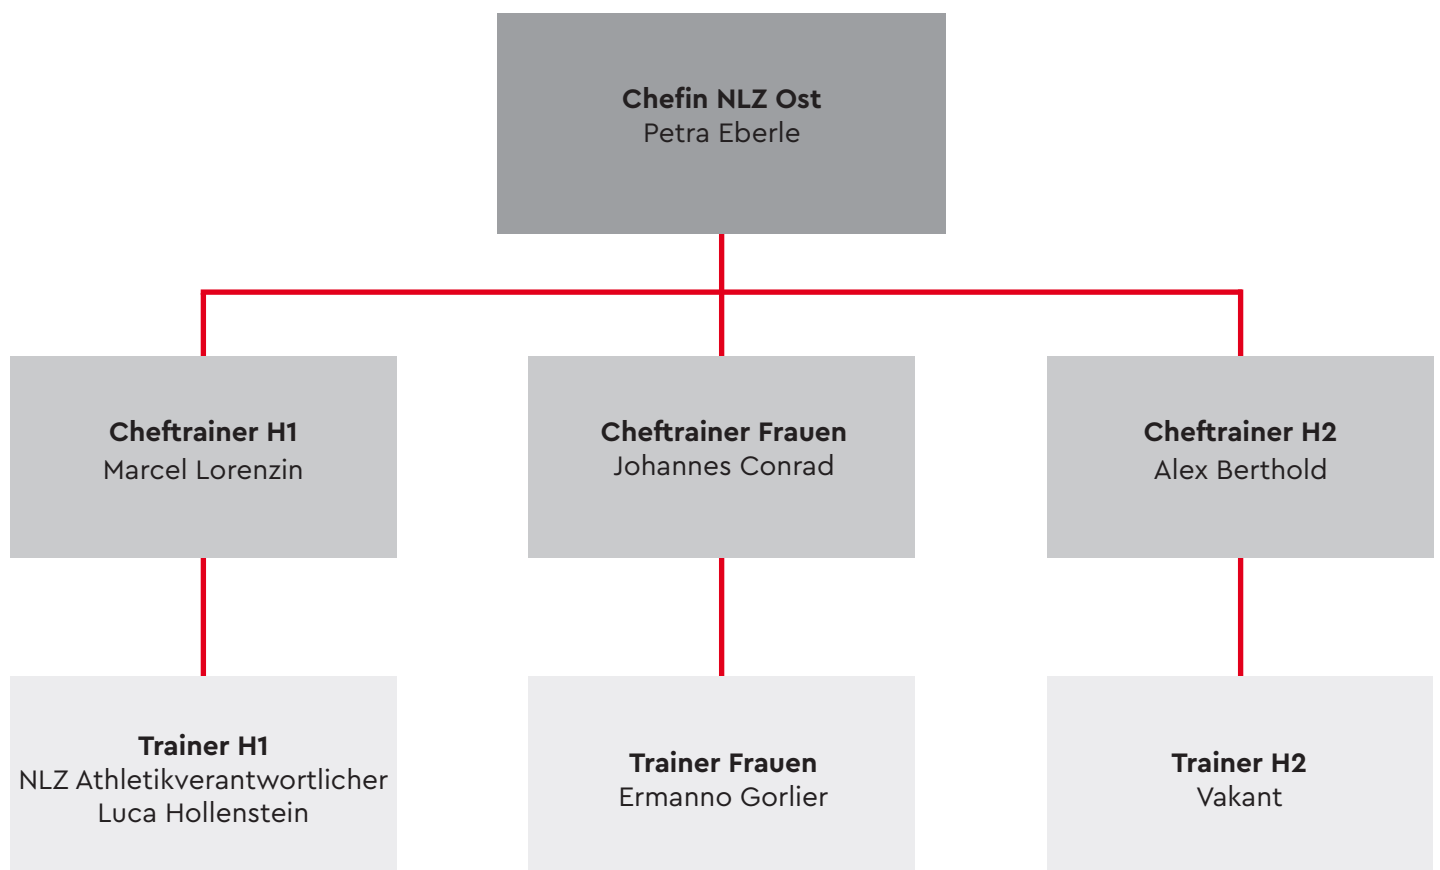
**Chefin NLZ Ost**
Petra Eberle

**Cheftrainer H1**
Marcel Lorenzin

**Cheftrainer Frauen**
Johannes Conrad

**Cheftrainer H2**
Alex Berthold

**Trainer H1**
NLZ Athletikverantwortlicher
Luca Hollenstein

**Trainer Frauen**
Ermanno Gorlier

**Trainer H2**
Vakant